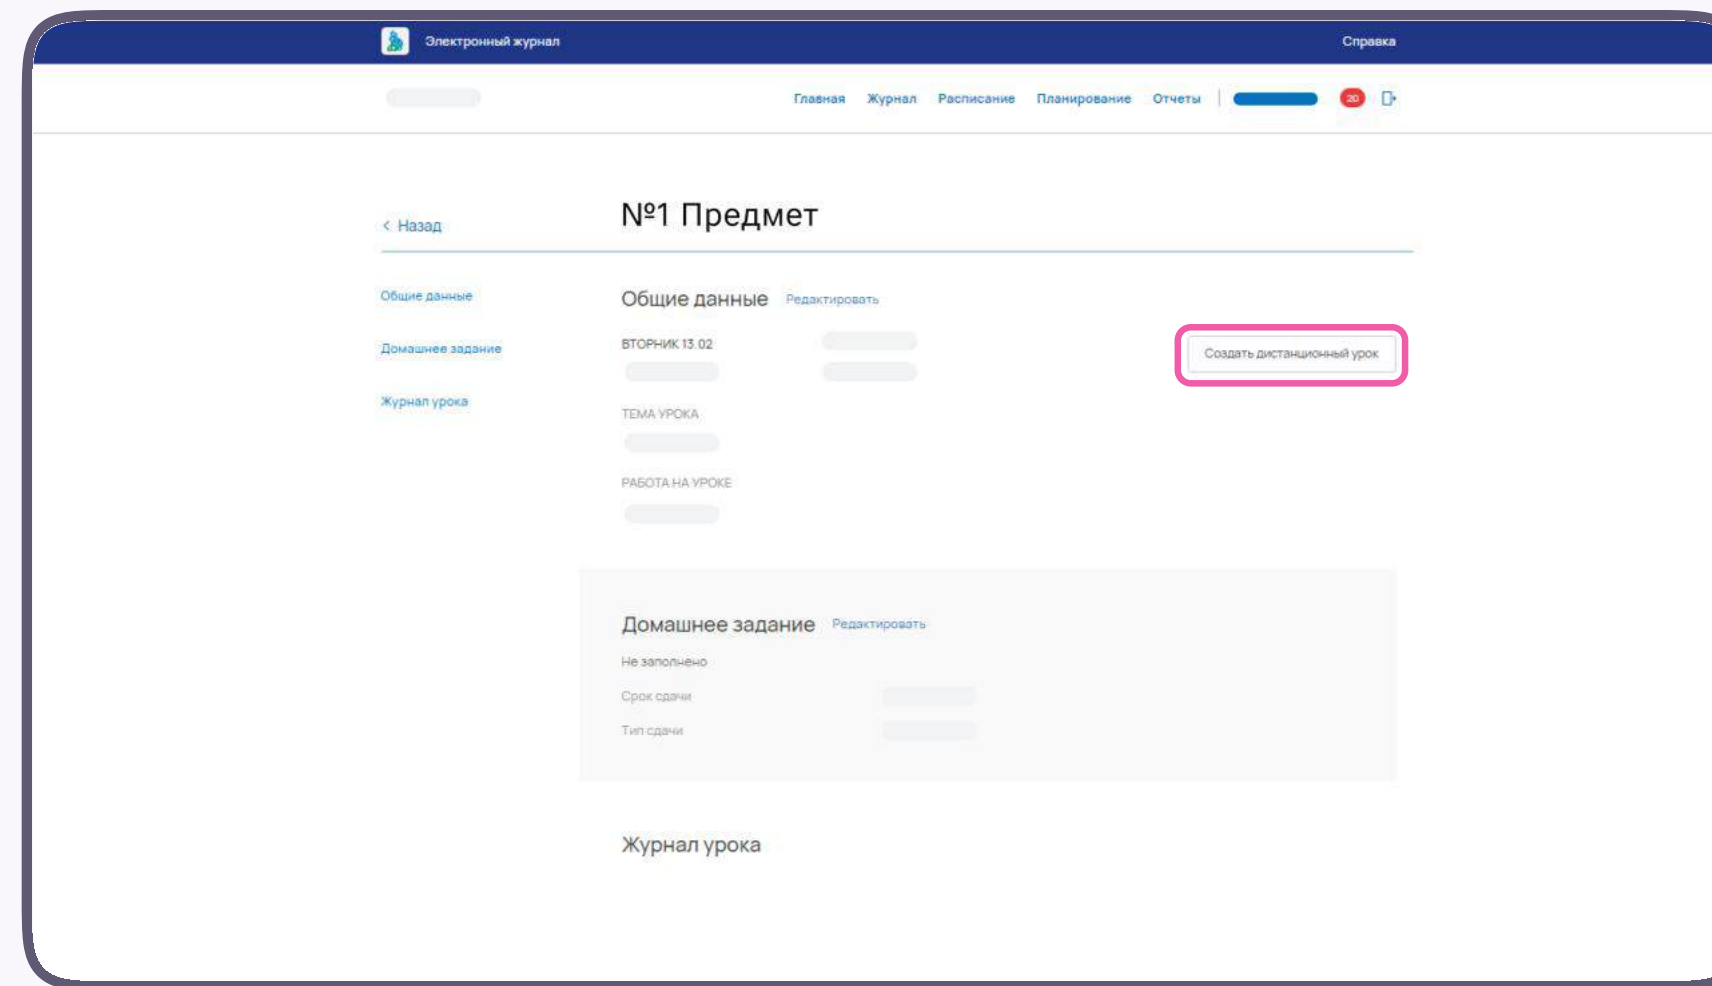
Электронный журнал

Справка

Главная Журнал Расписание Планирование Отчеты

20

< Назад

№1 Предмет

Общие данные

Домашнее задание

Журнал урока

Общие данные Редактировать

ВТОРНИК 13.02

Создать дистанционный урок

ТЕМА УРОКА

РАБОТА НА УРОКЕ

Домашнее задание Редактировать

Не заполнено

Срок сдачи

Тип сдачи

Журнал урока